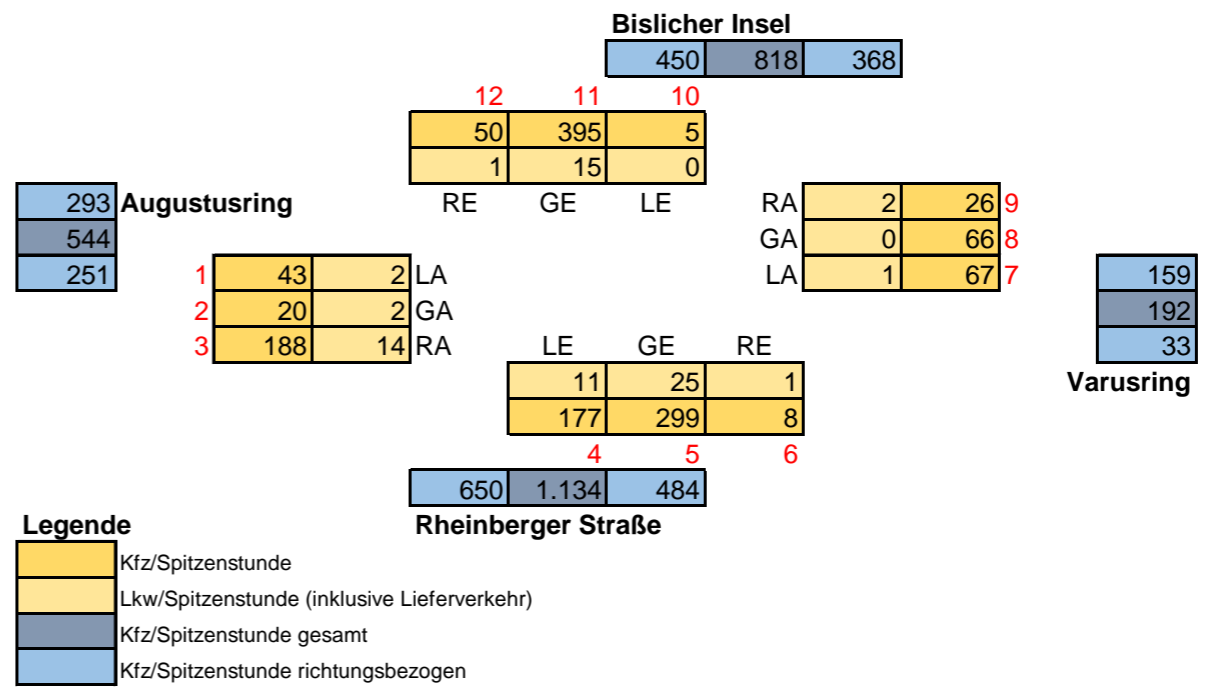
Bislicher Insel

| 450 | 818 | 368 |
|---|---|---|

| 12 | 11 | 10 |
|---|---|---|
| 50 | 395 | 5 |
| 1 | 15 | 0 |
| RE | GE | LE |

| 293 | Augustusring |
|---|---|
| 544 | |
| 251 | |

| | | | |
|---|---|---|---|
| 1 | 43 | 2 | LA |
| 2 | 20 | 2 | GA |
| 3 | 188 | 14 | RA |

| | | | |
|---|---|---|---|
| RA | 2 | 26 | 9 |
| GA | 0 | 66 | 8 |
| LA | 1 | 67 | 7 |

| 159 |
|---|
| 192 |
| 33 |

Varusring

| LE | GE | RE |
|---|---|---|
| 11 | 25 | 1 |
| 177 | 299 | 8 |
| 4 | 5 | 6 |

| 650 | 1.134 | 484 |
|---|---|---|

Rheinberger Straße

Legende

Kfz/Spitzenstunde

Lkw/Spitzenstunde (inklusive Lieferverkehr)

Kfz/Spitzenstunde gesamt

Kfz/Spitzenstunde richtungsbezogen